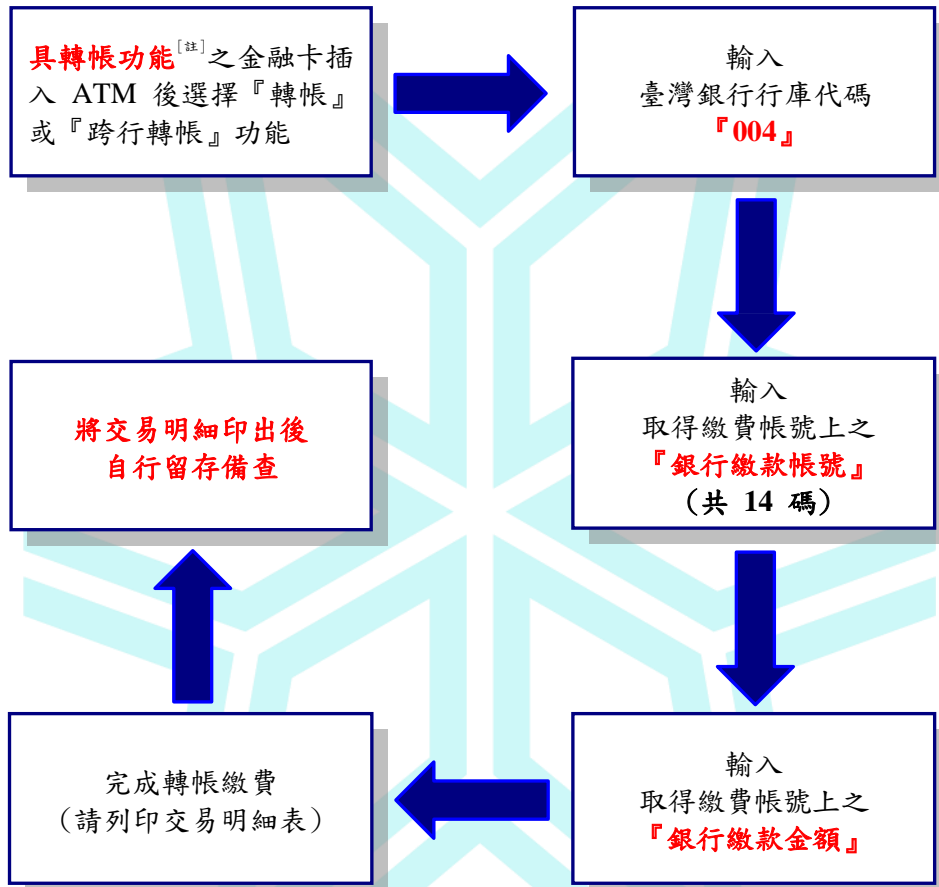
具轉帳功能[註]之金融卡插入 ATM 後選擇『轉帳』或『跨行轉帳』功能

輸入
臺灣銀行行庫代碼
『004』

輸入
取得繳費帳號上之
『銀行繳款帳號』
（共 14 碼）

輸入
取得繳費帳號上之
『銀行繳款金額』

完成轉帳繳費
（請列印交易明細表）

將交易明細印出後
自行留存備查